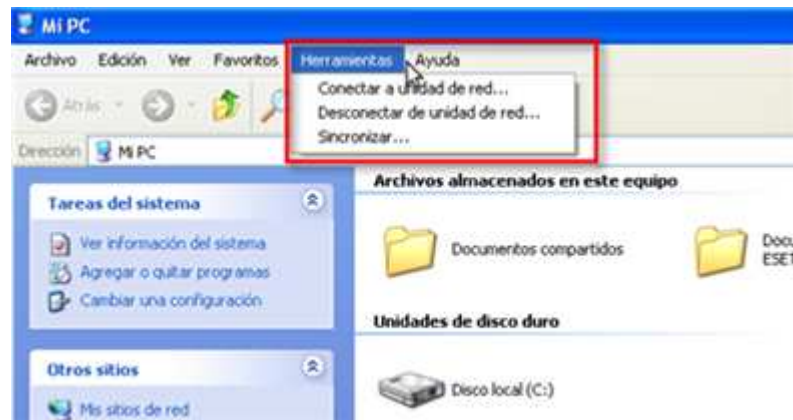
Mi PC

Archivo Edición Ver Favoritos Herramientas Ayuda

Conectar a unidad de red...
Desconectar de unidad de red...
Sincronizar...

Atrás

Dirección Mi PC

Tareas del sistema

Ver información del sistema
Agregar o quitar programas
Cambiar una configuración

Otros sitios

Mis sitios de red

Archivos almacenados en este equipo

Documentos compartidos

Docu
ESET

Unidades de disco duro

Disco local (C:)